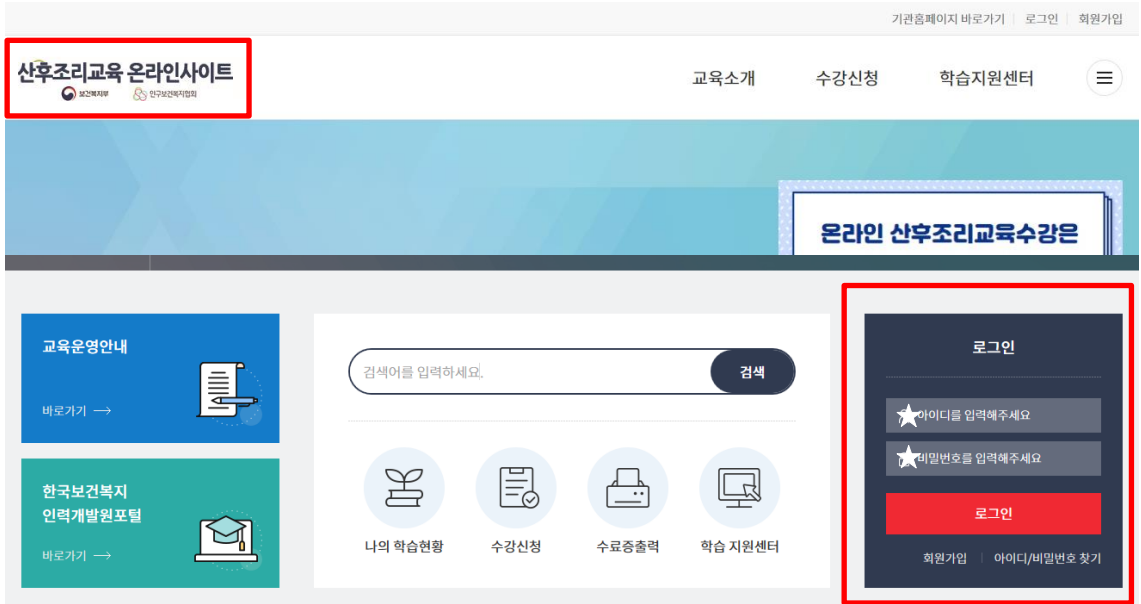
기관홈페이지 바로가기 | 로그인 | 회원가입

산후조리교육 온라인사이트
보건복지부 한국보건복지협회

교육소개 수강신청 학습지원센터

온라인 산후조리교육수강은

교육운영안내
바로가기 ⟶

한국보건복지 인력개발원포털
바로가기 ⟶

검색어를 입력하세요.
검색

나의 학습현황
수강신청
수료증출력
학습 지원센터

로그인
아이디를 입력해주세요
비밀번호를 입력해주세요
로그인
회원가입 | 아이디/비밀번호 찾기